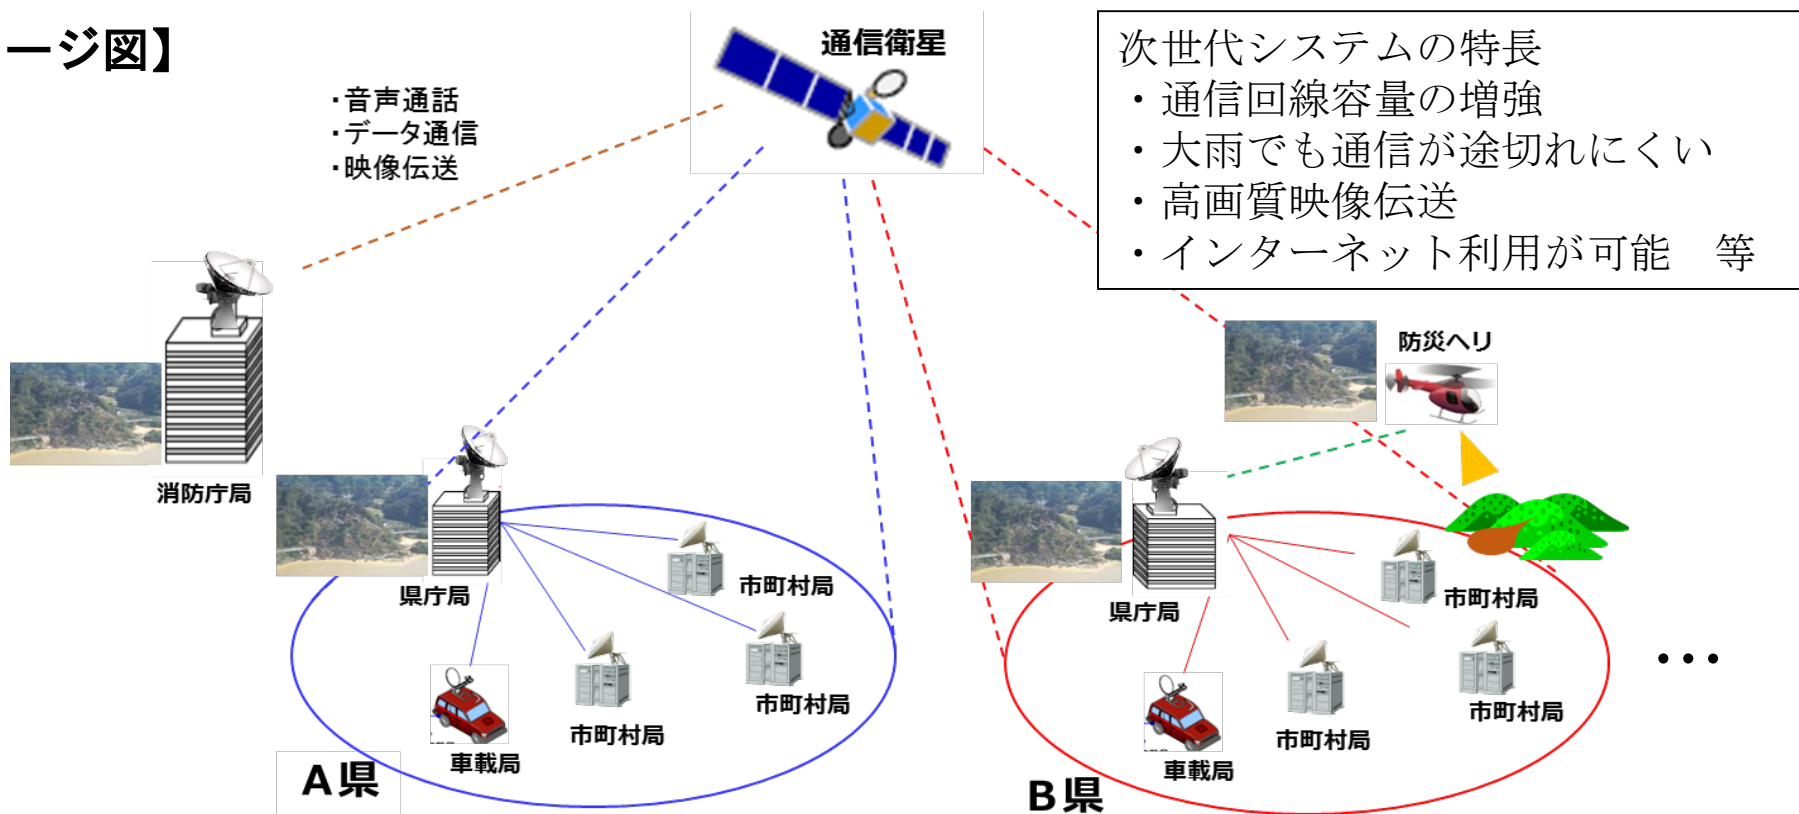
ージ図】

・音声通話
・データ通信
・映像伝送

通信衛星

次世代システムの特長
・通信回線容量の増強
・大雨でも通信が途切れにくい
・高画質映像伝送
・インターネット利用が可能　等

防災ヘリ

消防庁局

県庁局

市町村局

市町村局

市町村局

車載局

A県

県庁局

市町村局

市町村局

市町村局

車載局

B県

・・・